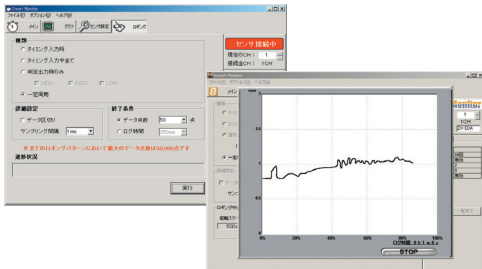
Smart Monitor

ファイル(F) オプション(O) ヘルプ(H)

メイン グラフ センサ設定 ロギング

種類

タイミング入力時

タイミング入力中全て

判定出力時のみ

一定周期

詳細設定

データ区切り

サンプリング間隔 1ms

終了条件

データ点数 50 点

ログ時間

※ 全てのロギングパターンにおいて最大のデータ点数は50,000点です

進捗状況

実行

センサ接続中

現在のCH： 1

接続全CH： 1CH

Smart Monitor

ファイル(F) オプション(O) ヘルプ(H)

メイン

Monitor

1

1CH

1.5

1

0.5

0

-0.5

0%

20%

40%

60%

80%

100%

STOP

一定

サン

ロギング

総幅スケール

500

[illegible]